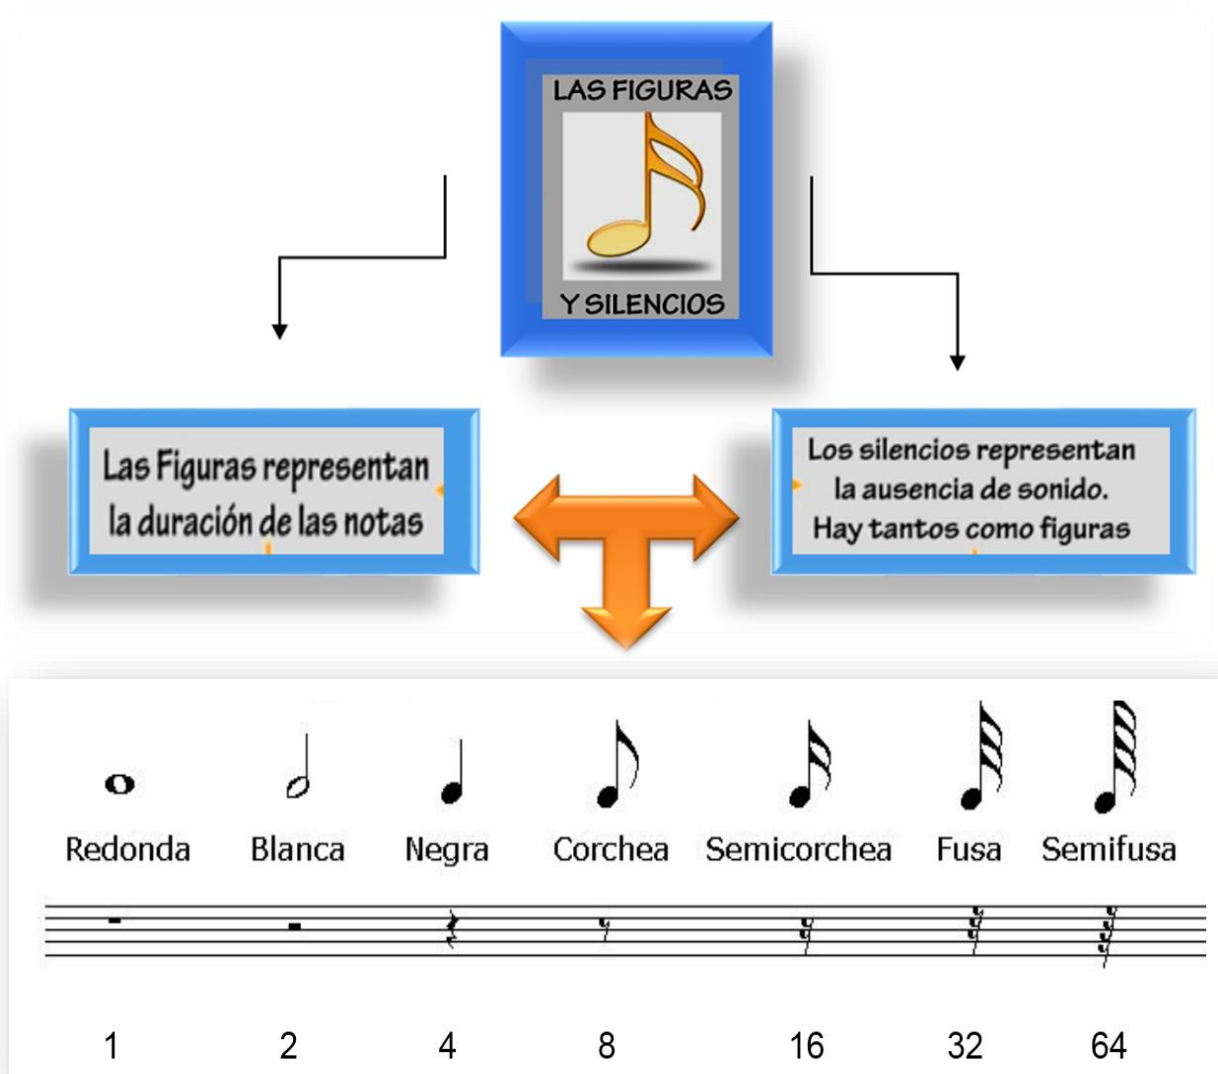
LAS FIGURAS

Y SILENCIOS

Las Figuras representan la duración de las notas

Los silencios representan la ausencia de sonido. Hay tantos como figuras

| Redonda | Blanca | Negra | Corchea | Semicorchea | Fusa | Semifusa |
|---|---|---|---|---|---|---|
| 1 | 2 | 4 | 8 | 16 | 32 | 64 |